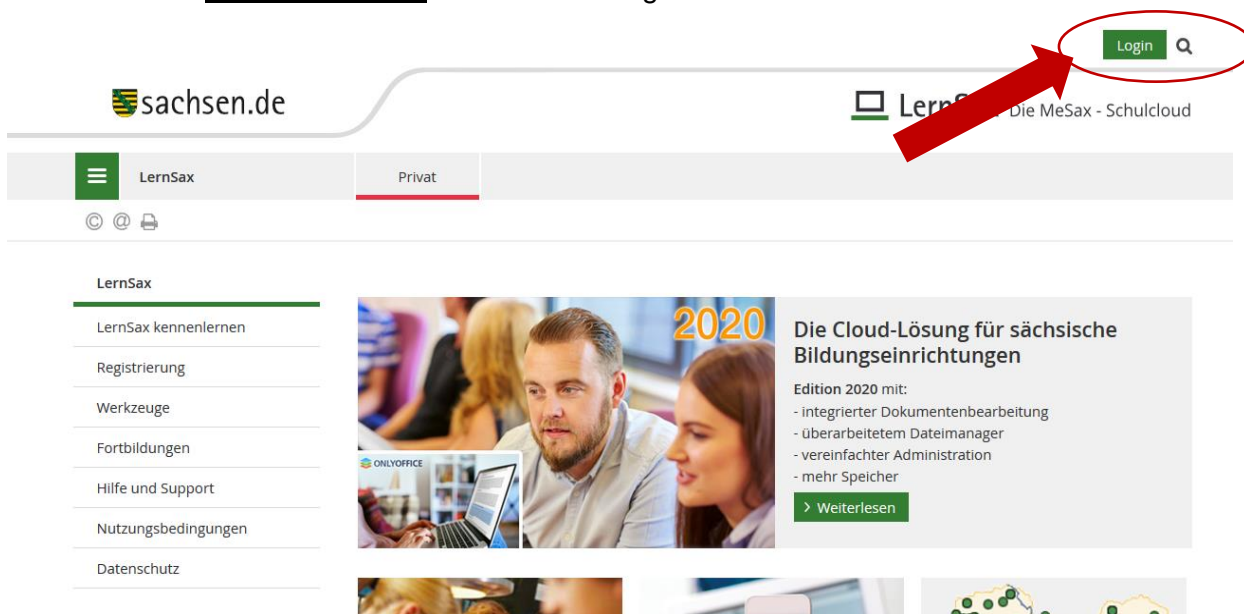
Login

sachsen.de

LernS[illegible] Die MeSax - Schulcloud

LernSax

Privat

LernSax

LernSax kennenlernen

Registrierung

Werkzeuge

Fortbildungen

Hilfe und Support

Nutzungsbedingungen

Datenschutz

2020

ONLYOFFICE

Die Cloud-Lösung für sächsische Bildungseinrichtungen

**Edition 2020** mit:
- integrierter Dokumentenbearbeitung
- überarbeitetem Dateimanager
- vereinfachter Administration
- mehr Speicher

Weiterlesen